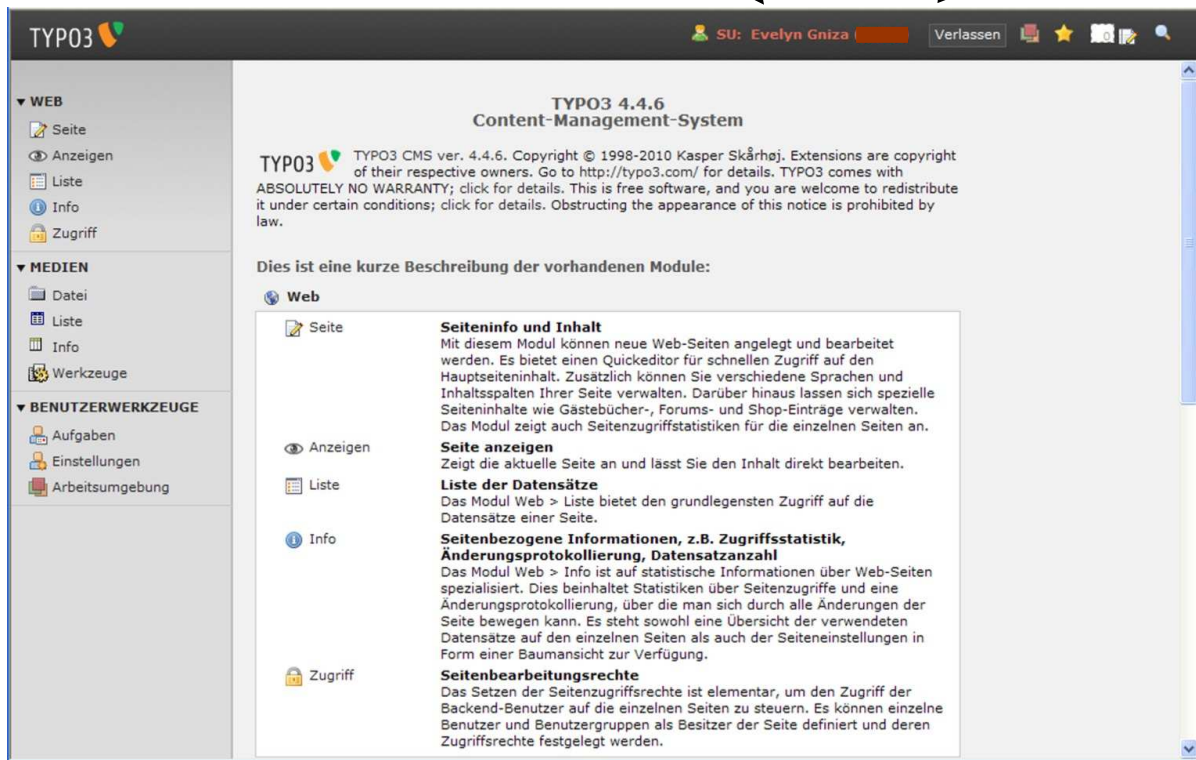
TYPO3

SU: Evelyn Gniza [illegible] Verlassen

▾ WEB
Seite
Anzeigen
Liste
Info
Zugriff

▾ MEDIEN
Datei
Liste
Info
Werkzeuge

▾ BENUTZERWERKZEUGE
Aufgaben
Einstellungen
Arbeitsumgebung

TYPO3 4.4.6
Content-Management-System

TYPO3 TYPO3 CMS ver. 4.4.6. Copyright © 1998-2010 Kasper Skårhøj. Extensions are copyright of their respective owners. Go to http://typo3.com/ for details. TYPO3 comes with ABSOLUTELY NO WARRANTY; click for details. This is free software, and you are welcome to redistribute it under certain conditions; click for details. Obstructing the appearance of this notice is prohibited by law.

Dies ist eine kurze Beschreibung der vorhandenen Module:

Web

| | |
|---|---|
| Seite | **Seiteninfo und Inhalt** Mit diesem Modul können neue Web-Seiten angelegt und bearbeitet werden. Es bietet einen Quickeditor für schnellen Zugriff auf den Hauptseiteninhalt. Zusätzlich können Sie verschiedene Sprachen und Inhaltsspalten Ihrer Seite verwalten. Darüber hinaus lassen sich spezielle Seiteninhalte wie Gästebücher-, Forums- und Shop-Einträge verwalten. Das Modul zeigt auch Seitenzugriffstatistiken für die einzelnen Seiten an. |
| Anzeigen | **Seite anzeigen** Zeigt die aktuelle Seite an und lässt Sie den Inhalt direkt bearbeiten. |
| Liste | **Liste der Datensätze** Das Modul Web > Liste bietet den grundlegensten Zugriff auf die Datensätze einer Seite. |
| Info | **Seitenbezogene Informationen, z.B. Zugriffsstatistik, Änderungsprotokollierung, Datensatzanzahl** Das Modul Web > Info ist auf statistische Informationen über Web-Seiten spezialisiert. Dies beinhaltet Statistiken über Seitenzugriffe und eine Änderungsprotokollierung, über die man sich durch alle Änderungen der Seite bewegen kann. Es steht sowohl eine Übersicht der verwendeten Datensätze auf den einzelnen Seiten als auch der Seiteneinstellungen in Form einer Baumansicht zur Verfügung. |
| Zugriff | **Seitenbearbeitungsrechte** Das Setzen der Seitenzugriffsrechte ist elementar, um den Zugriff der Backend-Benutzer auf die einzelnen Seiten zu steuern. Es können einzelne Benutzer und Benutzergruppen als Besitzer der Seite definiert und deren Zugriffsrechte festgelegt werden. |